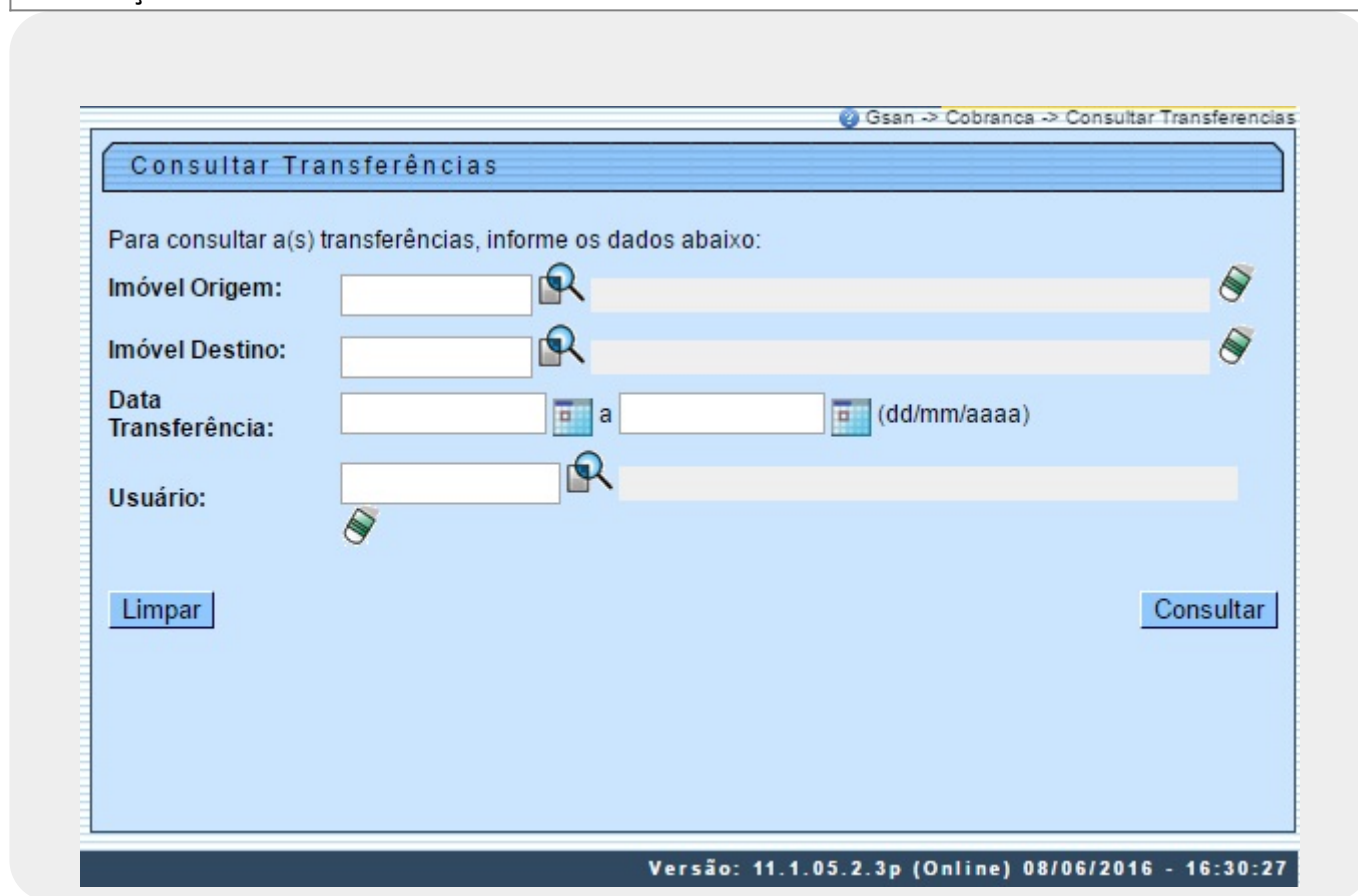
Gsan -> Cobranca -> Consultar Transferencias

Consultar Transferências

Para consultar a(s) transferências, informe os dados abaixo:

Imóvel Origem:

Imóvel Destino:

Data Transferência: a (dd/mm/aaaa)

Usuário:

Limpar

Consultar

Versão: 11.1.05.2.3p (Online) 08/06/2016 - 16:30:27